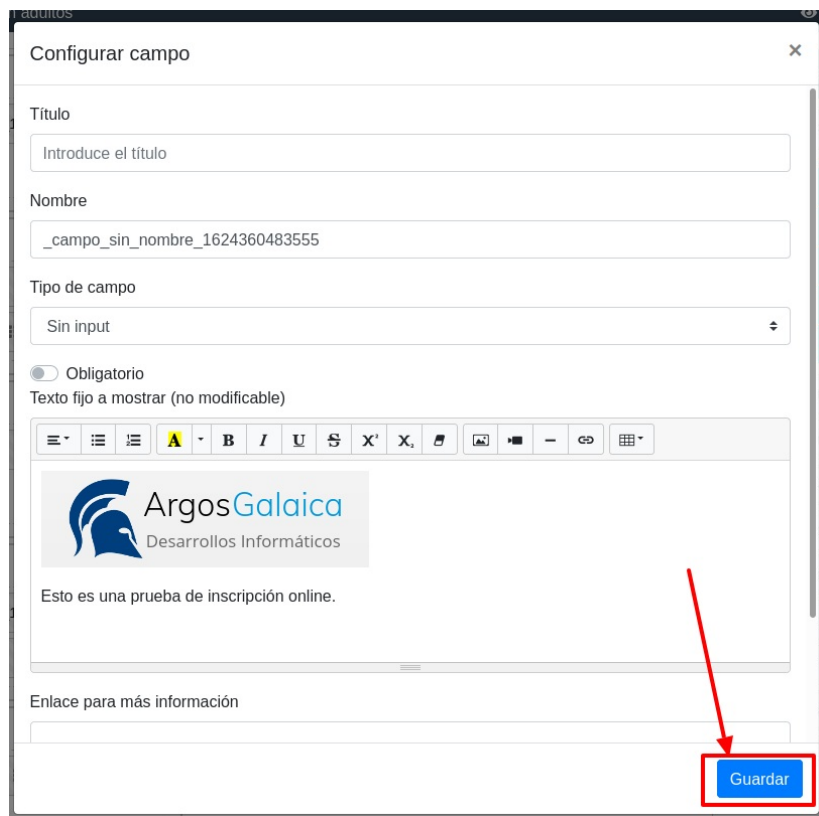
adultos

Configurar campo

×

Título

Introduce el título

Nombre

_campo_sin_nombre_1624360483555

Tipo de campo

Sin input

Obligatorio

Texto fijo a mostrar (no modificable)

A B I U S X² X₂

ArgosGalaica
Desarrollos Informáticos

Esto es una prueba de inscripción online.

Enlace para más información

Guardar